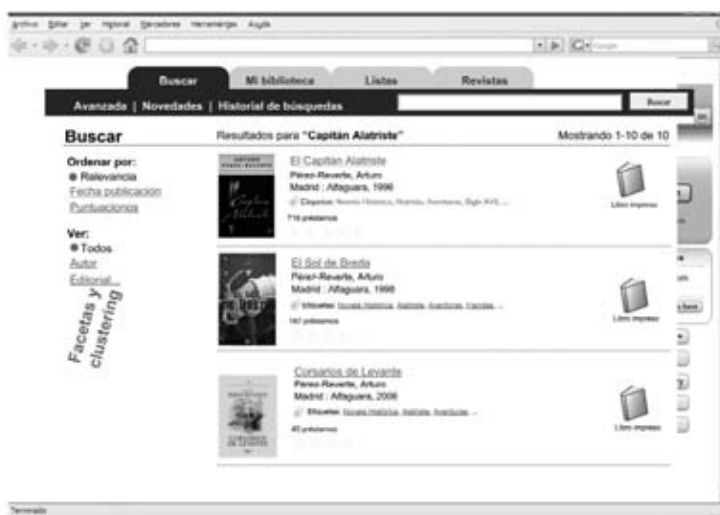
Archivo Editar Ver Historial Marcadores Herramientas Ayuda

Buscar | Mi biblioteca | Listas | Revistas

Avanzada | Novedades | Historial de búsquedas

Buscar

Buscar

Ordenar por:
● Relevancia
Fecha publicacion
Puntuaciones

Ver:
● Todos
Autor
Editorial...

Facetas y clustering

Resultados para "Capitán Alatriste"

Mostrando 1-10 de 10

El Capitán Alatriste
Pérez-Reverte, Arturo
Madrid : Alfaguara, 1996
Etiquetas: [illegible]
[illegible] préstamos

Libro impreso

El Sol de Breda
Pérez-Reverte, Arturo
Madrid : Alfaguara, 1998
Etiquetas: Novela Histórica, Alatriste, Aventuras, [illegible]
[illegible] préstamos

Libro impreso

Corsarios de Levante
Pérez-Reverte, Arturo
Madrid : Alfaguara, 2006
Etiquetas: Novela Histórica, Alatriste, Aventuras, ...
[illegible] préstamos

Libro impreso

Terminado